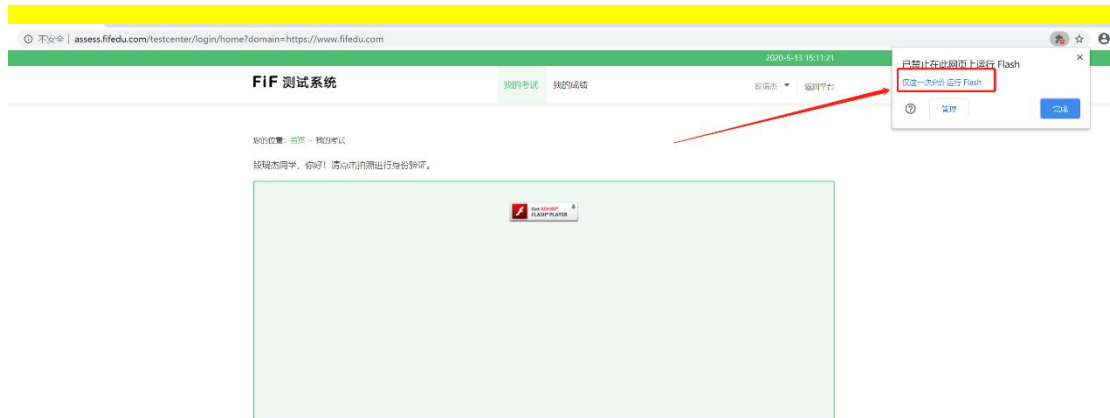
ⓘ 不安全 | assess.fifedu.com/testcenter/login/home?domain=https://www.fifedu.com

2020-5-13 15:11:21

FiF 测试系统

我的考试 我的成绩

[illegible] ▼ 返回平台

已禁止在此网页上运行 Flash

仅这一次允许运行 Flash

管理

完成

您的位置：首页 > 我的考试

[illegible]同学，你好！请点击拍照进行身份验证。

Get ADOBE® FLASH® PLAYER